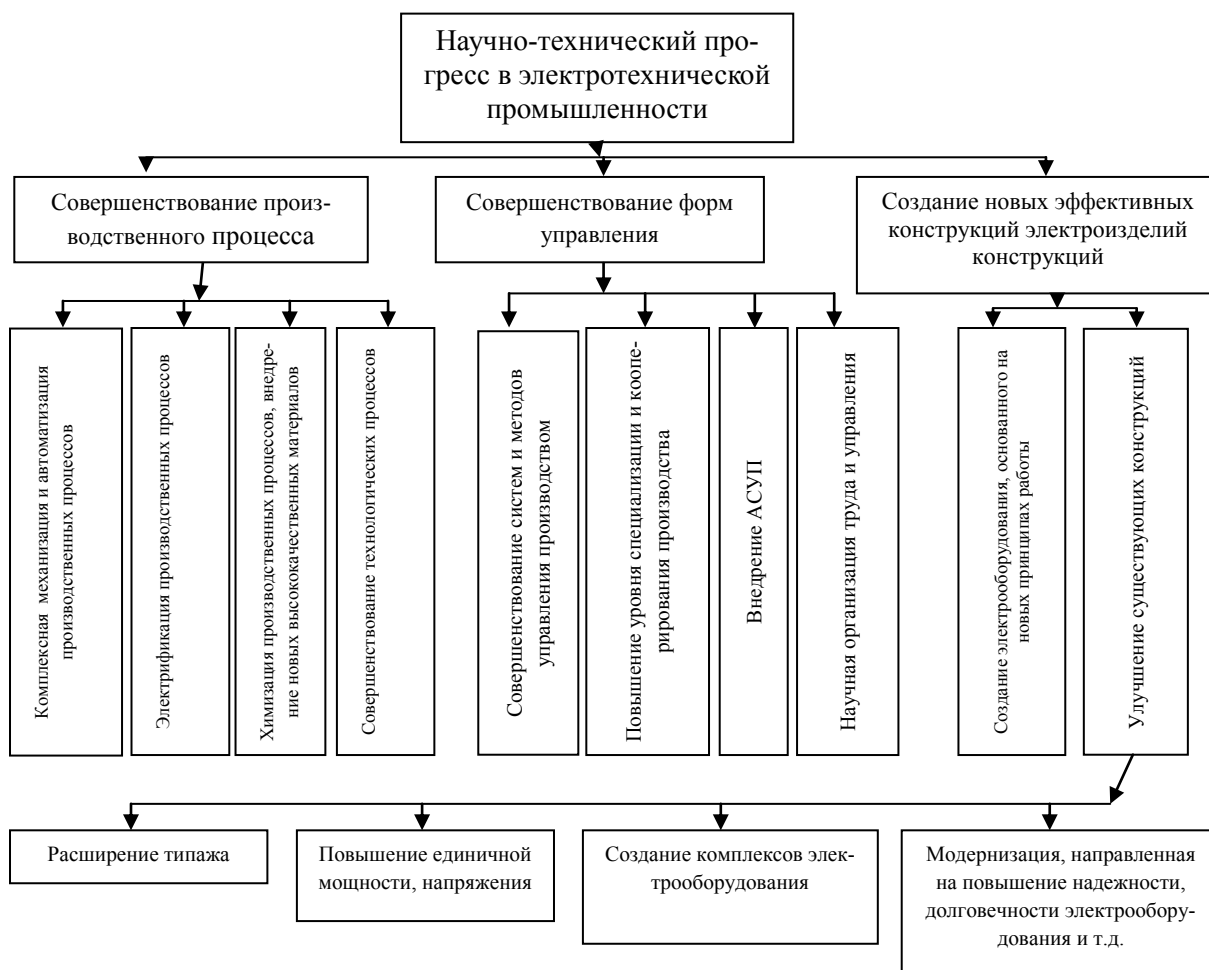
Научно-технический прогресс в электротехнической промышленности

Совершенствование производственного процесса

Совершенствование форм управления

Создание новых эффективных конструкций электроизделий конструкций

Комплексная механизация и автоматизация производственных процессов

Электрификация производственных процессов

Химизация производственных процессов, внедрение новых высококачественных материалов

Совершенствование технологических процессов

Совершенствование систем и методов управления производством

Повышение уровня специализации и кооперирования производства

Внедрение АСУП

Научная организация труда и управления

Создание электрооборудования, основанного на новых принципах работы

Улучшение существующих конструкций

Расширение типажа

Повышение единичной мощности, напряжения

Создание комплексов электрооборудования

Модернизация, направленная на повышение надежности, долговечности электрооборудования и т.д.